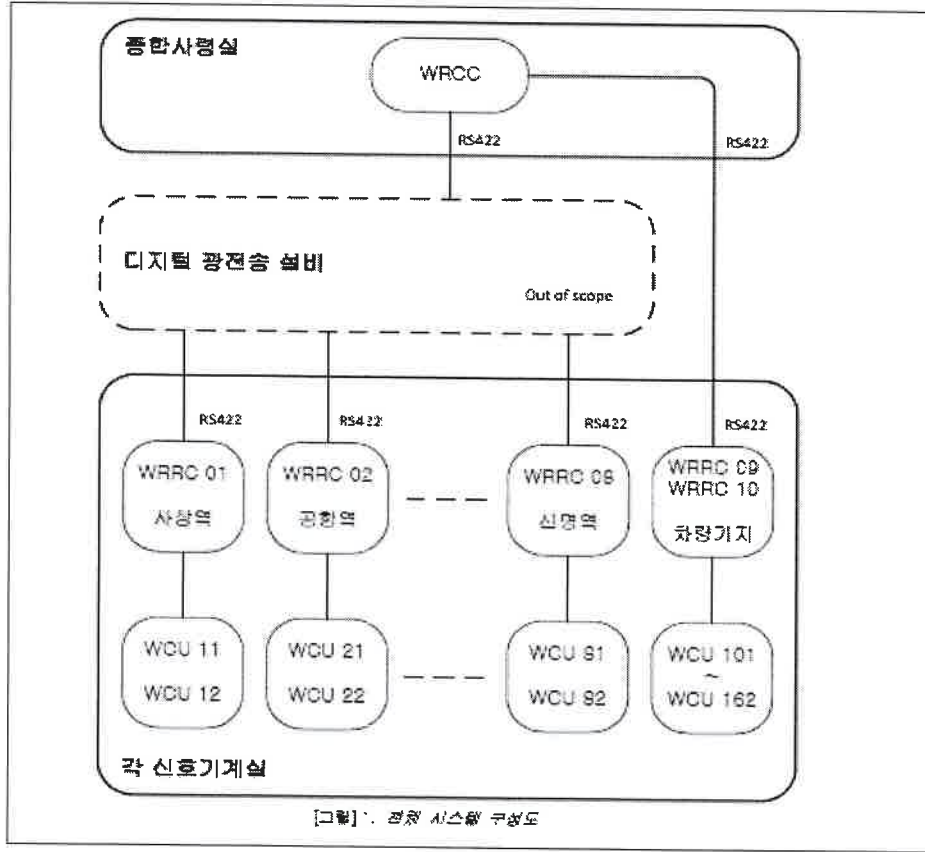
종합사령실

WRCC

RS422

RS422

디지털 광전송 설비

Out of scope

RS422

RS422

RS422

RS422

WRRC 01

사상역

WRRC 02

공항역

WRRC 08

신평역

WRRC 09
WRRC 10

차량기지

WCU 11

WCU 12

WCU 21

WCU 22

WCU 81

WCU 82

WCU 101
~
WCU 162

각 신호기계실

[그림] 1. 전체 시스템 구성도